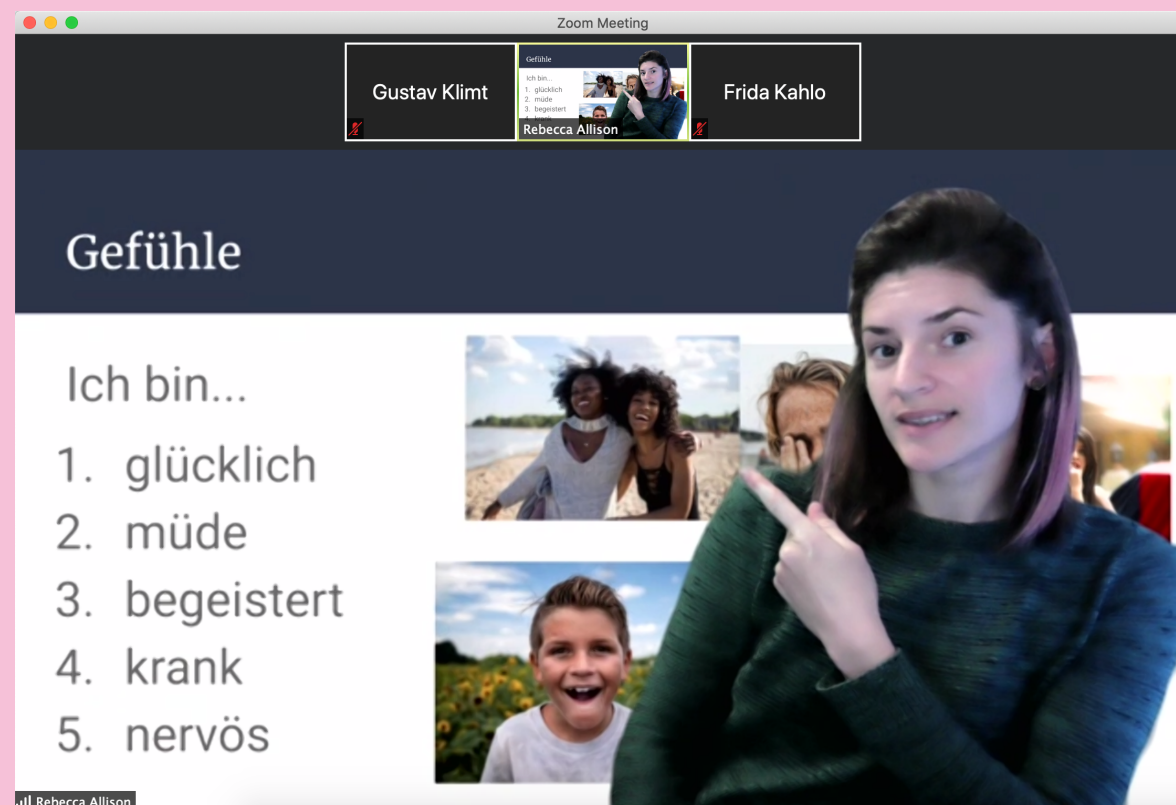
Zoom Meeting

Gustav Klimt

Gefühle
Ich bin...
1. glücklich
2. müde
3. begeistert
4. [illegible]

Rebecca Allison

Frida Kahlo

Gefühle

Ich bin...

1. glücklich
2. müde
3. begeistert
4. krank
5. nervös

Rebecca Allison